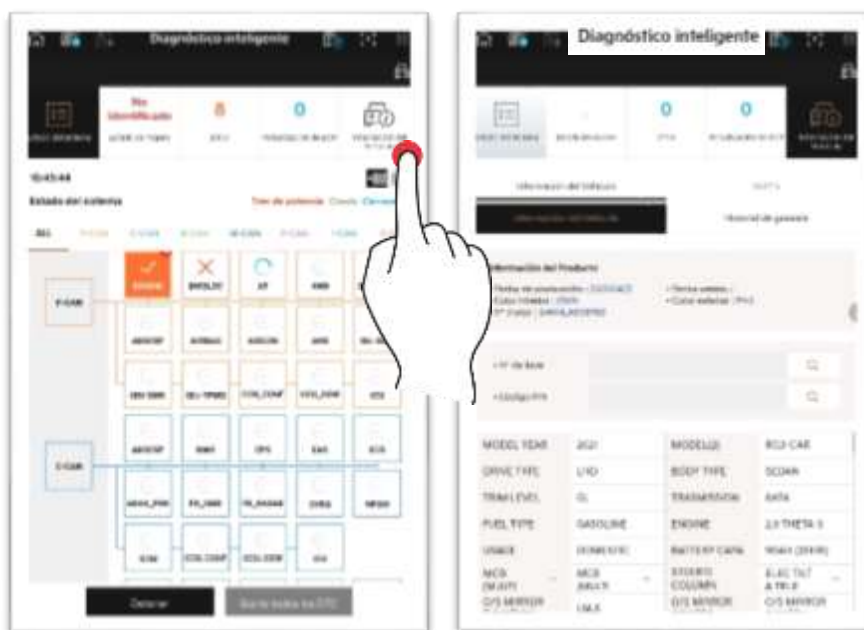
Diagnóstico inteligente

No identificado

0

10:43:44

Estado del sistema

P-CAN

C-CAN

Detener

Diagnóstico inteligente

0

0

Información del Producto

+ Nº de Ilave

+ Código PIN

| MODEL YEAR | 2021 | MODELLE | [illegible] |
|---|---|---|---|
| DRIVE TYPE | 2WD | BODY TYPE | SEDAN |
| TRIM LEVEL | GL | TRANSMISSION | 8ATA |
| FUEL TYPE | GASOLINE | ENGINE | 2.5 THETA 3 |
| USAGE | DOMESTIC | BATTERY CAPA | 90AH (DIN95) |
| MCS (M.A/T) | MCS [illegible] | STEERING COLUMN | ELEC TILT & TELE |
| O/S MIRROR | LHLS | O/S MIRROR | O/S MIRROR |